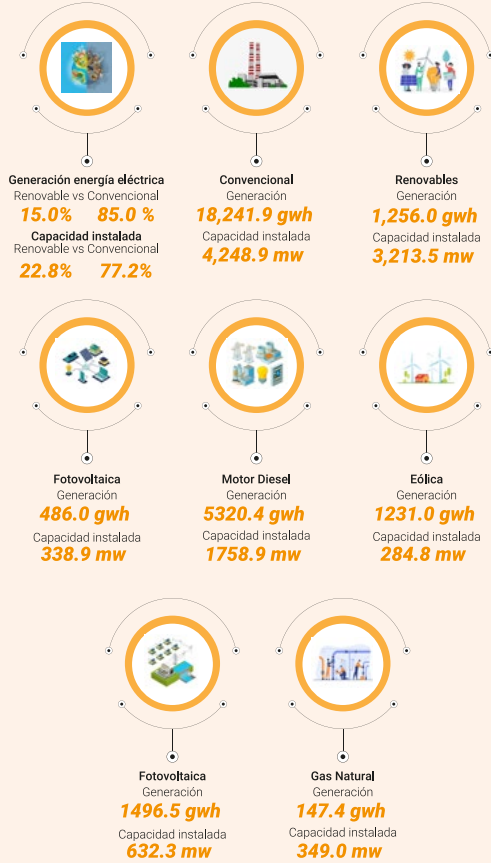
Generación energía eléctrica
Renovable vs Convencional
15.0% 85.0 %
Capacidad instalada
Renovable vs Convencional
22.8% 77.2%

Convencional
Generación
18,241.9 gwh
Capacidad instalada
4,248.9 mw

Renovables
Generación
1,256.0 gwh
Capacidad instalada
3,213.5 mw

Fotovoltaica
Generación
486.0 gwh
Capacidad instalada
338.9 mw

Motor Diesel
Generación
5320.4 gwh
Capacidad instalada
1758.9 mw

Eólica
Generación
1231.0 gwh
Capacidad instalada
284.8 mw

Fotovoltaica
Generación
1496.5 gwh
Capacidad instalada
632.3 mw

Gas Natural
Generación
147.4 gwh
Capacidad instalada
349.0 mw